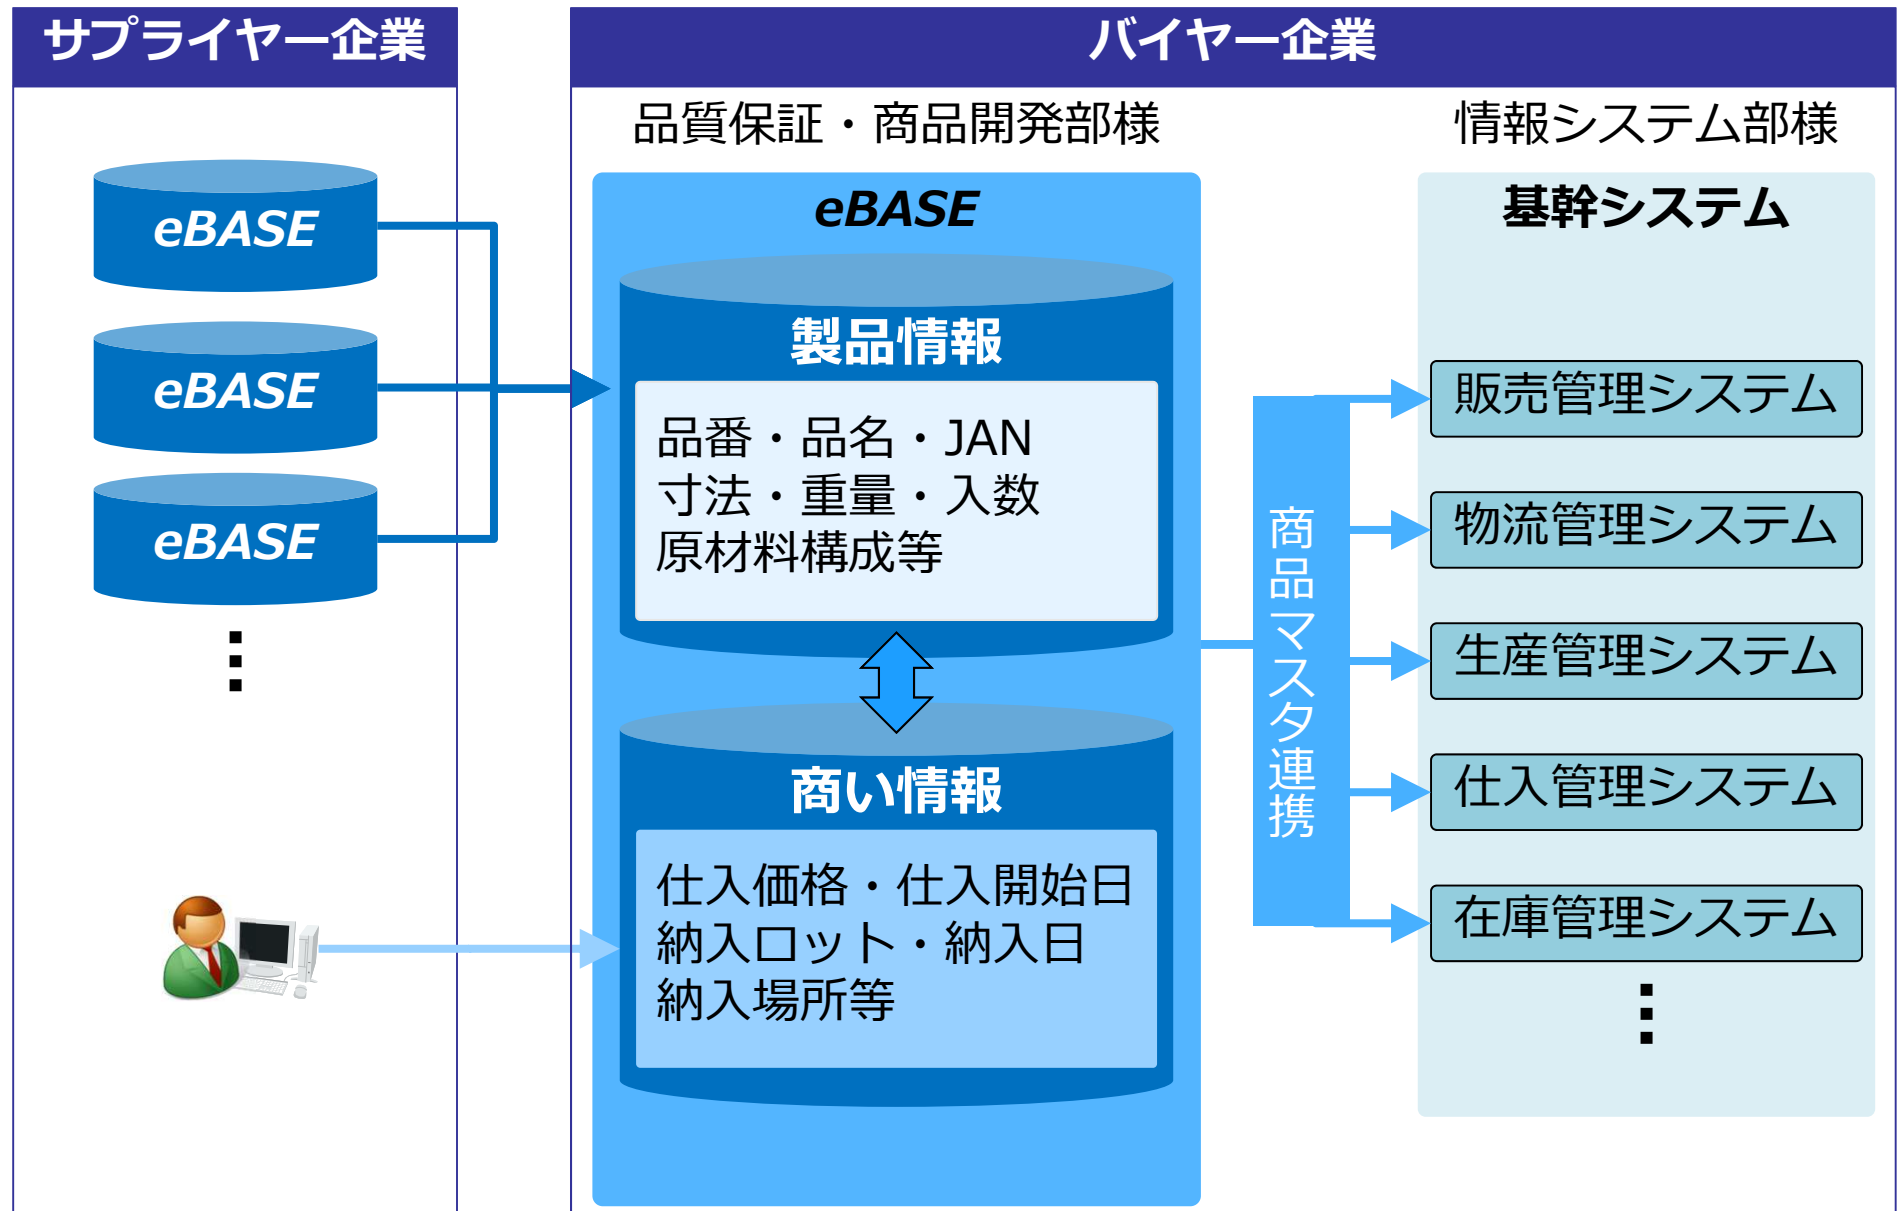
サプライヤー企業

eBASE

eBASE

eBASE

⋮

バイヤー企業

品質保証・商品開発部様

情報システム部様

eBASE

製品情報

品番・品名・JAN
寸法・重量・入数
原材料構成等

商い情報

仕入価格・仕入開始日
納入ロット・納入日
納入場所等

商品マスタ連携

基幹システム

販売管理システム

物流管理システム

生産管理システム

仕入管理システム

在庫管理システム

⋮